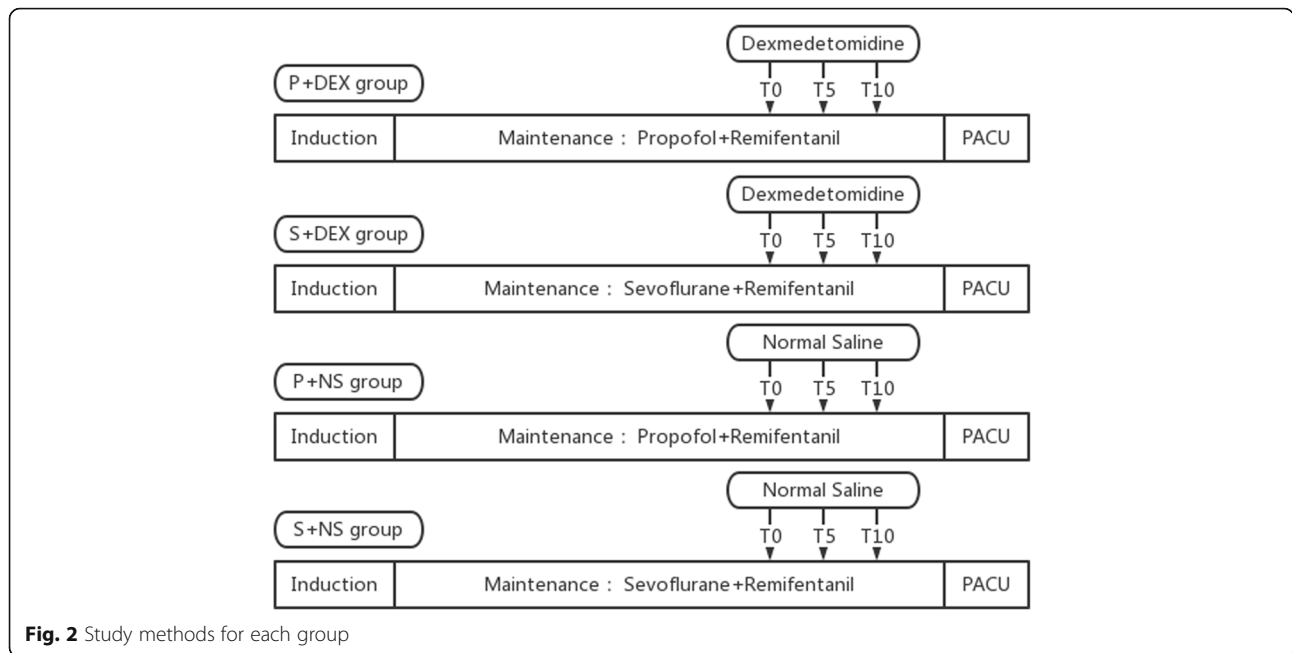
Dexmedetomidine

P+DEX group

T0 T5 T10

| Induction | Maintenance : Propofol+Remifentanil | PACU |
|---|---|---|

Dexmedetomidine

S+DEX group

T0 T5 T10

| Induction | Maintenance : Sevoflurane+Remifentanil | PACU |
|---|---|---|

Normal Saline

P+NS group

T0 T5 T10

| Induction | Maintenance : Propofol+Remifentanil | PACU |
|---|---|---|

Normal Saline

S+NS group

T0 T5 T10

| Induction | Maintenance : Sevoflurane+Remifentanil | PACU |
|---|---|---|

**Fig. 2** Study methods for each group